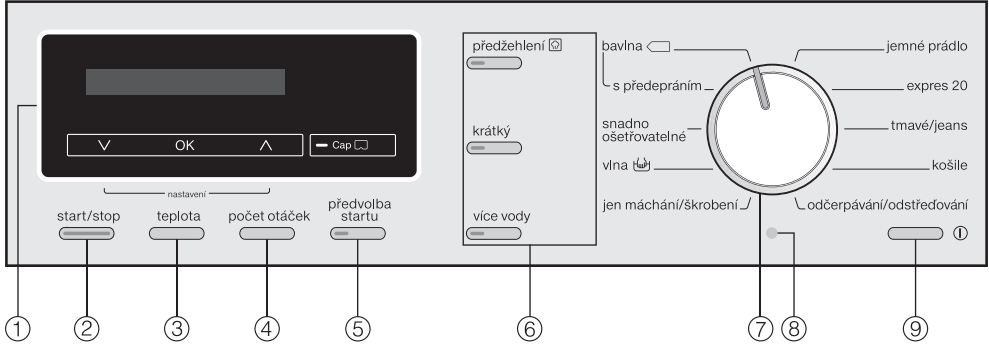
∨ OK ∧

Cap

nastavení

start/stop teplota počet otáček předvolba startu

předžehlení

krátký

více vody

bavlna

s předepráním

snadno ošetřovatelné

vlna

jen máchání/škrobení

jemné prádlo

expres 20

tmavé/jeans

košile

odčerpávání/odstřeďování

①
②
③
④
⑤
⑥
⑦
⑧
⑨